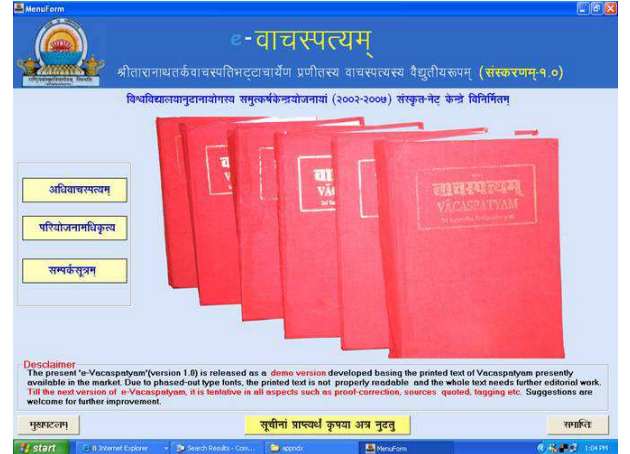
MenuForm

e-वाचस्पत्यम्

श्रीतारानाथतर्कवाचस्पतिभट्टाचार्येण प्रणीतस्य वाचस्पत्यस्य वैद्युतीयरूपम् (संस्करणम्-१.०)

विश्वविद्यालयानुदानायोगस्य समुत्कर्षकेन्द्रयोजनायां (२००२-२००७) संस्कृत-नेट् केन्द्रे विनिर्मितम्

वाचस्पत्यम्
VĀCASPATYAM

अधिवाचस्पत्यम्

परियोजनामधिकृत्य

सम्पर्कसूत्रम्

Desclaimer
The present 'e-Vacaspatyam'(version 1.0) is released as a demo version developed basing the printed text of Vacaspatyam presently available in the market. Due to phased-out type fonts, the printed text is not properly readable and the whole text needs further editorial work. Till the next version of e-Vacaspatyam, it is tentative in all aspects such as proof-correction, sources quoted, tagging etc. Suggestions are welcome for further improvement.

मुखपृष्ठम्

सूचीनां प्राप्तये कृपया अत्र नुदतु

समाप्तिः

start | 8 Internet Explorer | Search Results - Com... | appndx | MenuForm | 1:04 PM